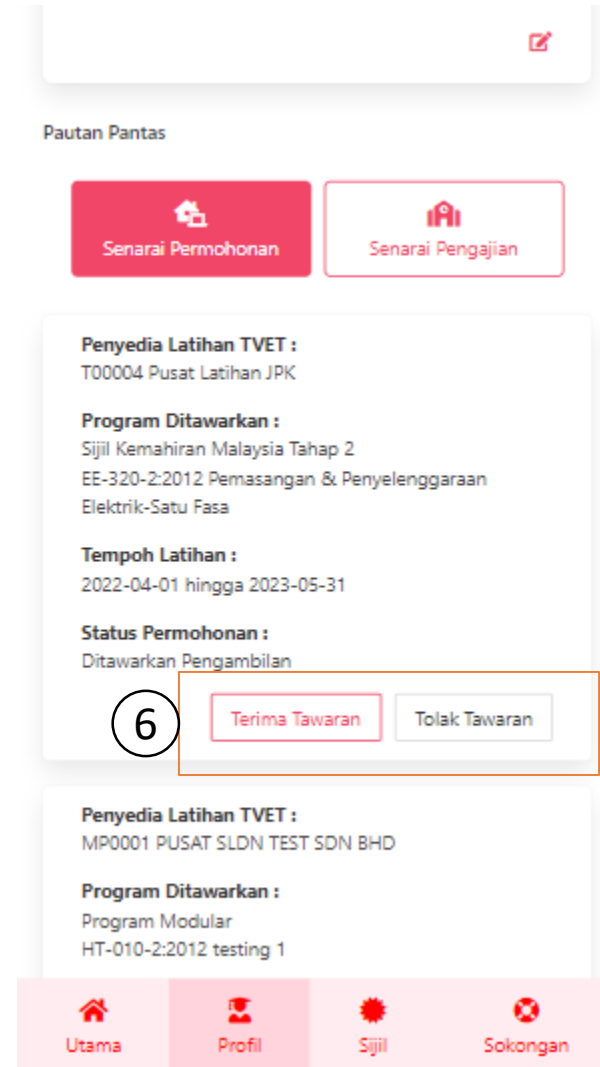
Pautan Pantas

Senarai Permohonan

Senarai Pengajian

**Penyedia Latihan TVET :**
T00004 Pusat Latihan JPK

**Program Ditawarkan :**
Sijil Kemahiran Malaysia Tahap 2
EE-320-2:2012 Pemasangan & Penyelenggaraan Elektrik-Satu Fasa

**Tempoh Latihan :**
2022-04-01 hingga 2023-05-31

**Status Permohonan :**
Ditawarkan Pengambilan

6

Terima Tawaran

Tolak Tawaran

**Penyedia Latihan TVET :**
MP0001 PUSAT SLDN TEST SDN BHD

**Program Ditawarkan :**
Program Modular
HT-010-2:2012 testing 1

Utama

Profil

Sijil

Sokongan